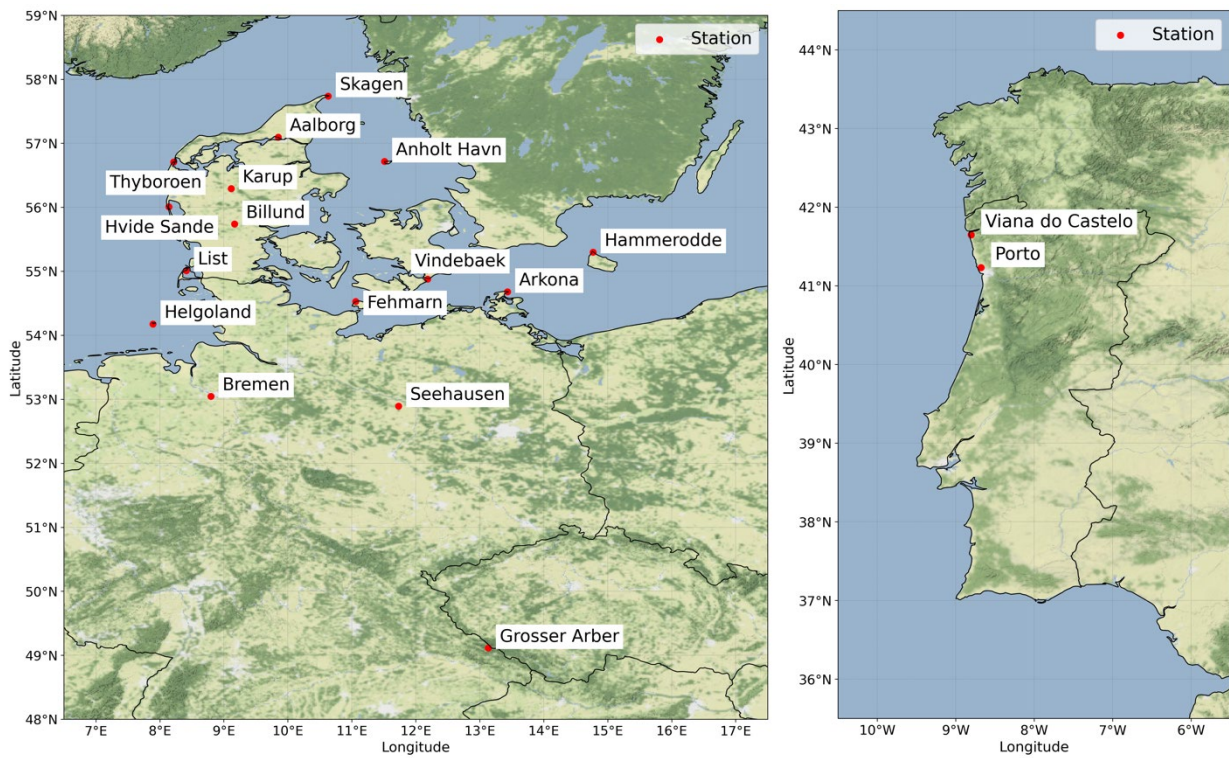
59°N
58°N
57°N
56°N
55°N
54°N
53°N
52°N
51°N
50°N
49°N
48°N
Latitude
Station
Skagen
Aalborg
Anholt Havn
Thyboroen
Karup
Billund
Hvide Sande
Hammerodde
List
Vindebaek
Arkona
Fehmarn
Helgoland
Bremen
Seehausen
Grosser Arber
7°E
8°E
9°E
10°E
11°E
12°E
13°E
14°E
15°E
16°E
17°E
Longitude

44°N
43°N
42°N
41°N
40°N
39°N
38°N
37°N
36°N
Latitude
Station
Viana do Castelo
Porto
10°W
9°W
8°W
7°W
6°W
Longitude